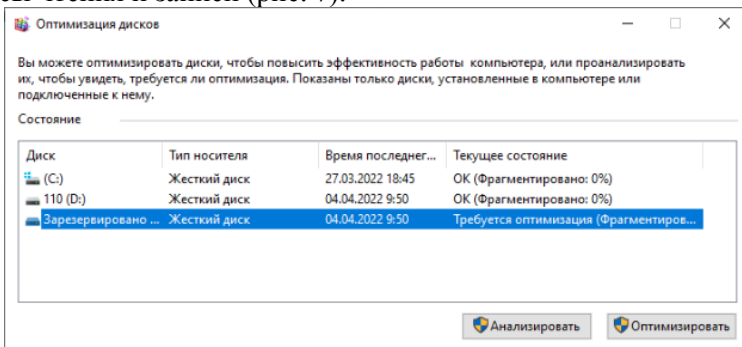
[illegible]

Оптимизация дисков

Вы можете оптимизировать диски, чтобы повысить эффективность работы компьютера, или проанализировать их, чтобы увидеть, требуется ли оптимизация. Показаны только диски, установленные в компьютере или подключенные к нему.

Состояние

| Диск | Тип носителя | Время последнег... | Текущее состояние |
|---|---|---|---|
| (C:) | Жесткий диск | 27.03.2022 18:45 | ОК (Фрагментировано: 0%) |
| 110 (D:) | Жесткий диск | 04.04.2022 9:50 | ОК (Фрагментировано: 0%) |
| Зарезервировано ... | Жесткий диск | 04.04.2022 9:50 | Требуется оптимизация (Фрагментиров... |

Анализировать
Оптимизировать